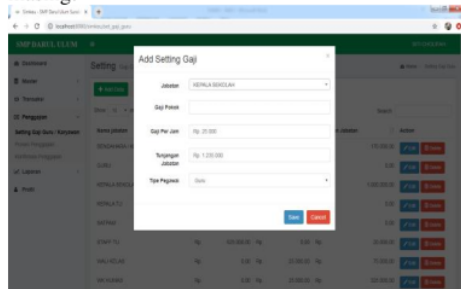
SMP BABUL ILUM

Setting

Add Setting Gaji

Jabatan
KEPALA SEKOLAH

Gaji Pokok

Gaji Per Jam
Rp. 25.000

Tunjangan Jabatan
Rp. 1.250.000

Tipe Pegawai
Guru

Save
Cancel

Dashboard
Master
Transaksi
Penggajian
Setting Gaji Guru / Karyawan
Laporan
Posisi

Action
Edit
Delete